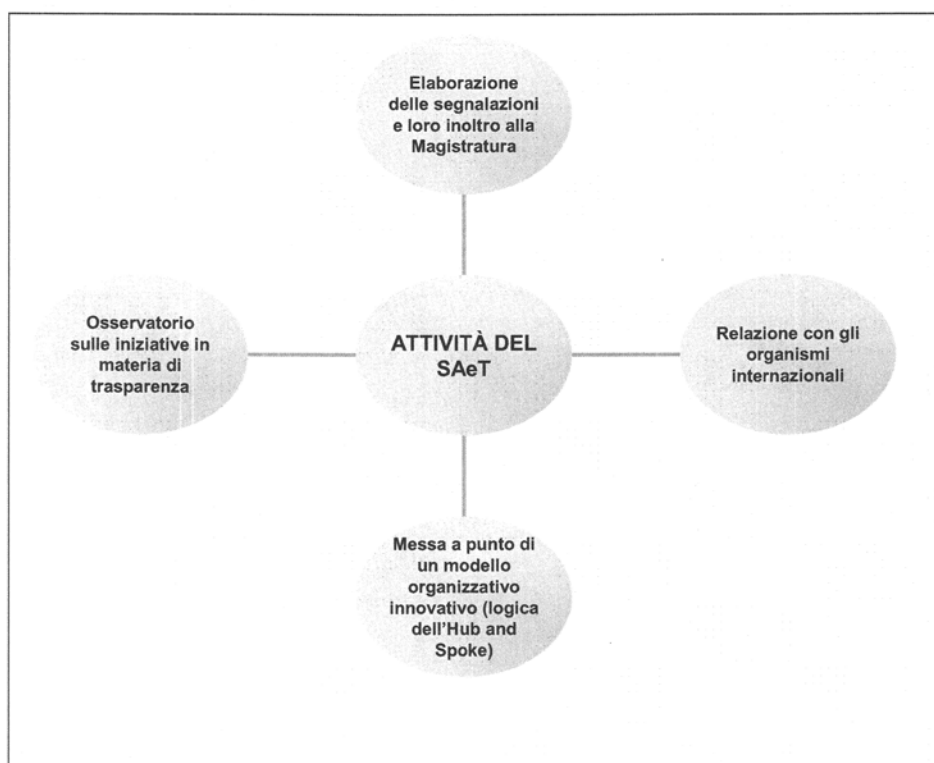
Elaborazione delle segnalazioni e loro inoltro alla Magistratura

Osservatorio sulle iniziative in materia di trasparenza

ATTIVITÀ DEL SAeT

Relazione con gli organismi internazionali

Messa a punto di un modello organizzativo innovativo (logica dell'Hub and Spoke)